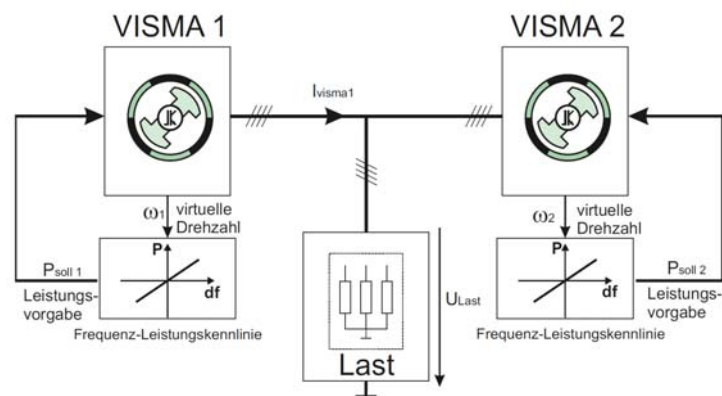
VISMA 1

VISMA 2

$I_{visma1}$

$\omega_1$ virtuelle Drehzahl

$\omega_2$ virtuelle Drehzahl

P

df

P

df

$P_{soll\ 1}$

Leistungsvorgabe

$P_{soll\ 2}$

Leistungsvorgabe

$U_{Last}$

Frequenz-Leistungskennlinie

Frequenz-Leistungskennlinie

Last